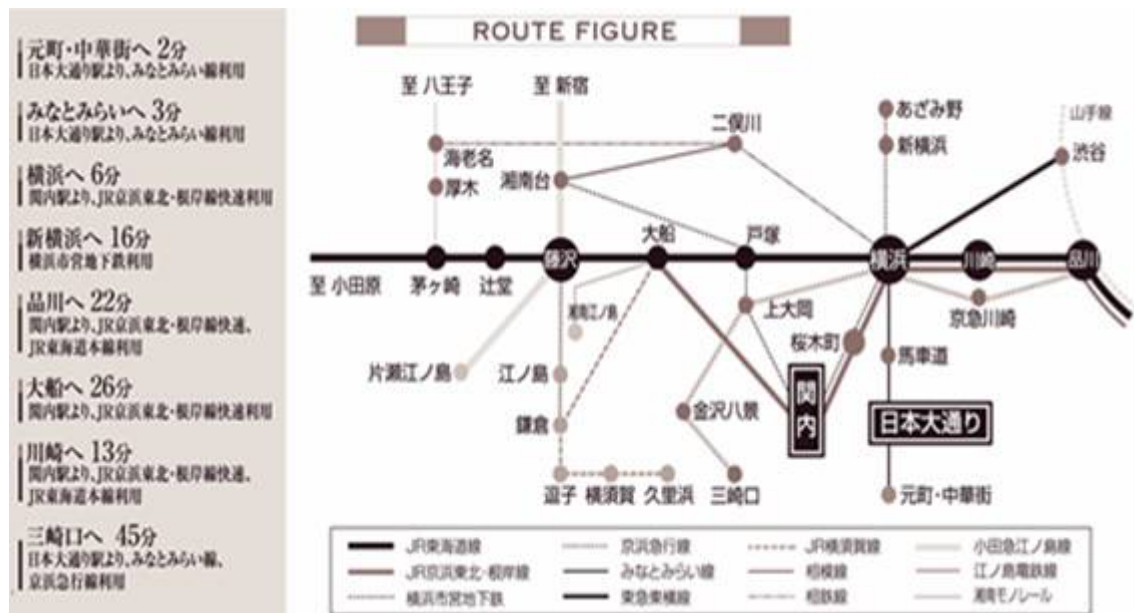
元町・中華街へ 2分
日本大通り駅より、みなとみらい線利用

みなとみらいへ 3分
日本大通り駅より、みなとみらい線利用

横浜へ 6分
関内駅より、JR京浜東北・根岸線快速利用

新横浜へ 16分
横浜市営地下鉄利用

品川へ 22分
関内駅より、JR京浜東北・根岸線快速、JR東海道本線利用

大船へ 26分
関内駅より、JR京浜東北・根岸線快速利用

川崎へ 13分
関内駅より、JR京浜東北・根岸線快速、JR東海道本線利用

三崎口へ 45分
日本大通り駅より、みなとみらい線、京浜急行線利用

ROUTE FIGURE

至 八王子
至 新宿
二俣川
あざみ野
新横浜
山手線
渋谷
海老名
厚木
湘南台
至 小田原
茅ヶ崎
辻堂
藤沢
大船
戸塚
横浜
川崎
品川
湘南江の島
上大岡
京急川崎
桜木町
馬車道
片瀬江ノ島
江ノ島
鎌倉
金沢八景
関内
日本大通り
逗子
横須賀
久里浜
三崎口
元町・中華街

| JR東海道線 | 京浜急行線 | JR横須賀線 | 小田急江ノ島線 |
|---|---|---|---|
| JR京浜東北・根岸線 | みなとみらい線 | 相模線 | 江ノ島電鉄線 |
| 横浜市営地下鉄 | 東急東横線 | 相鉄線 | 湘南モノレール |